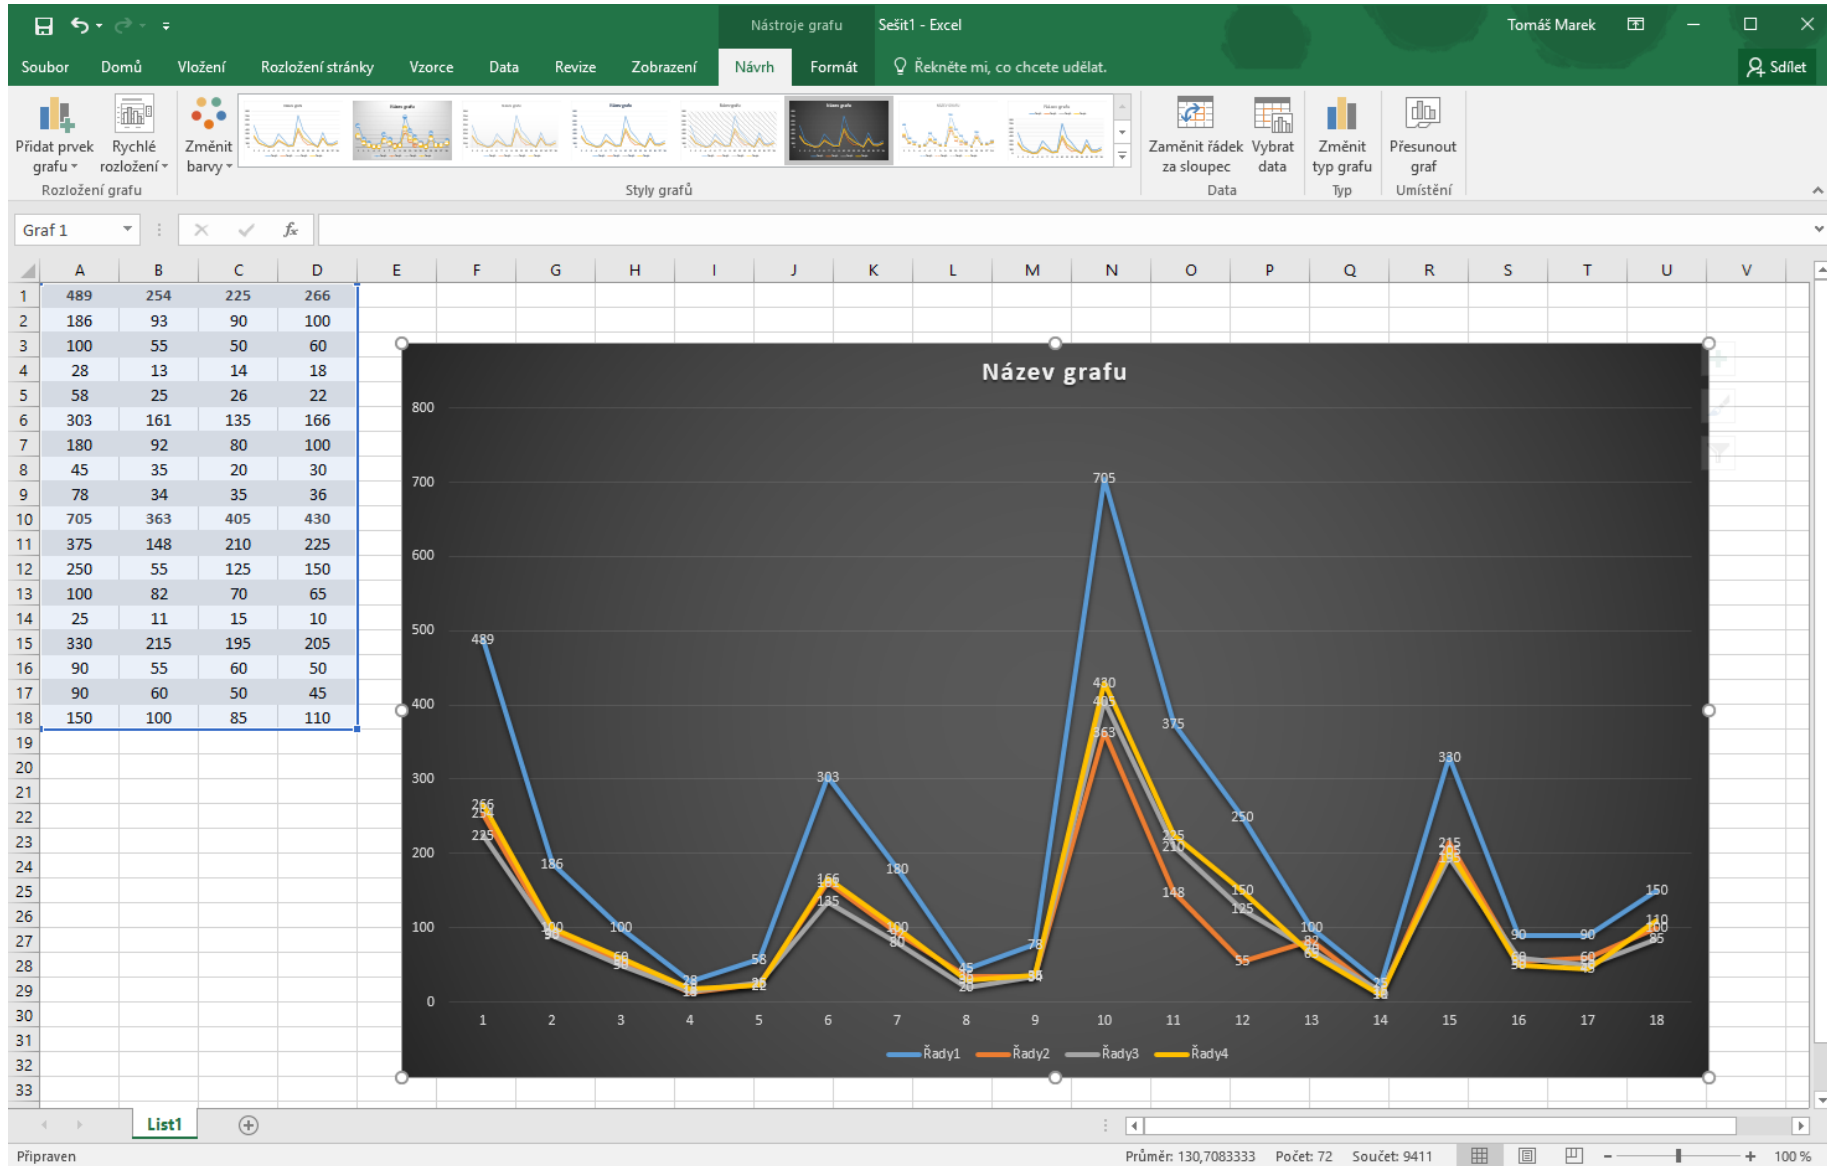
Nástroje grafu Sešit1 - Excel Tomáš Marek

Soubor Domů Vložení Rozložení stránky Vzorce Data Revize Zobrazení Návrh Formát Řekněte mi, co chcete udělat. Sdílet

Přidat prvek grafu Rychlé rozložení Rozložení grafu Změnit barvy Styly grafů Zaměnit řádek za sloupec Vybrat data Data Změnit typ grafu Typ Přesunout graf Umístění

Graf 1

| | A | B | C | D |
|---|---|---|---|---|
| 1 | 489 | 254 | 225 | 266 |
| 2 | 186 | 93 | 90 | 100 |
| 3 | 100 | 55 | 50 | 60 |
| 4 | 28 | 13 | 14 | 18 |
| 5 | 58 | 25 | 26 | 22 |
| 6 | 303 | 161 | 135 | 166 |
| 7 | 180 | 92 | 80 | 100 |
| 8 | 45 | 35 | 20 | 30 |
| 9 | 78 | 34 | 35 | 36 |
| 10 | 705 | 363 | 405 | 430 |
| 11 | 375 | 148 | 210 | 225 |
| 12 | 250 | 55 | 125 | 150 |
| 13 | 100 | 82 | 70 | 65 |
| 14 | 25 | 11 | 15 | 10 |
| 15 | 330 | 215 | 195 | 205 |
| 16 | 90 | 55 | 60 | 50 |
| 17 | 90 | 60 | 50 | 45 |
| 18 | 150 | 100 | 85 | 110 |

Název grafu

800
700
600
500
400
300
200
100
0

1 2 3 4 5 6 7 8 9 10 11 12 13 14 15 16 17 18

Řady1 Řady2 Řady3 Řady4

List1

Připraven Průměr: 130,7083333 Počet: 72 Součet: 9411 100 %